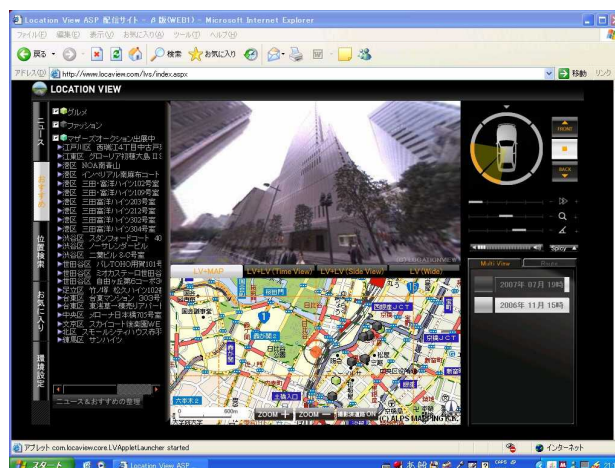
Location View ASP 配信サイト - β版(WEB1) - Microsoft Internet Explorer

ファイル(F) 編集(E) 表示(V) お気に入り(A) ツール(T) ヘルプ(H)

戻る 検索 お気に入り

アドレス(D) http://www.locaview.com/lvs/index.aspx 移動 リンク

LOCATION VIEW

ニュース

おすすめ

位置検索

お気に入り

環境設定

グルメ
ファッション
マザーズオークション出品中
江戸川区 西葛西4丁目中古戸
江東区 グローリオ初台大島 II
港区 HOA南青山
港区 インペリアル南麻布コート
港区 三田・富洋ハイツ102号室
港区 三田・富洋ハイツ109号室
港区 三田・富洋ハイツ203号室
港区 三田・富洋ハイツ212号室
港区 三田・富洋ハイツ302号室
港区 三田・富洋ハイツ304号室
渋谷区 スタジオフォードコート 40
渋谷区 ノーザンシーギル
渋谷区 二葉ビル 8.0号室
世田谷区 パレロ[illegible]101号
世田谷区 ミオカステーロ世田谷
世田谷区 自由ヶ丘第6コーポ3
台東区 竹ノ塚 松及ハイツ102
台東区 台東マンション 303号
台東区 東浅草一棟売アパート
中央区 メロー十日本橋705号室
文京区 スタイコート後楽園WE
北区 スモールライフハウス赤羽
練馬区 サンハイツ

ニュース&おすすめの整理

FRONT
BACK

LV+MAP LV+LV (Time View) LV+LV (Side View) LV (Wide)

Multi View Route

2007年 07月 19時
2006年 11月 15時

ZOOM + ZOOM −

(C) ALPS MAPPING K.K.

アプレット com.locaview.core.LVAppletLauncher started

インターネット

スタート Location View ASP